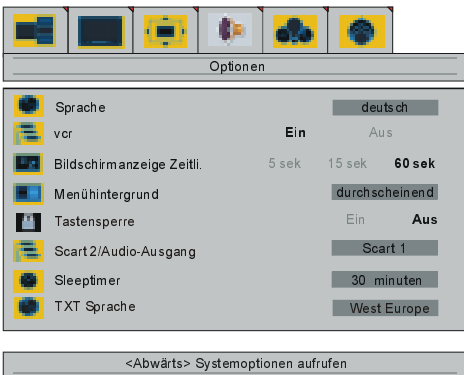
Optionen

| | | | |
|---|---|---|---|
| Sprache | | | deutsch |
| vcr | Ein | Aus | |
| Bildschirmanzeige Zeitli. | 5 sek | 15 sek | 60 sek |
| Menühintergrund | | | durchscheinend |
| Tastensperre | | Ein | Aus |
| Scart 2/Audio-Ausgang | | | Scart 1 |
| Sleeptimer | | | 30 minuten |
| TXT Sprache | | | West Europe |

<Abwärts> Systemoptionen aufrufen